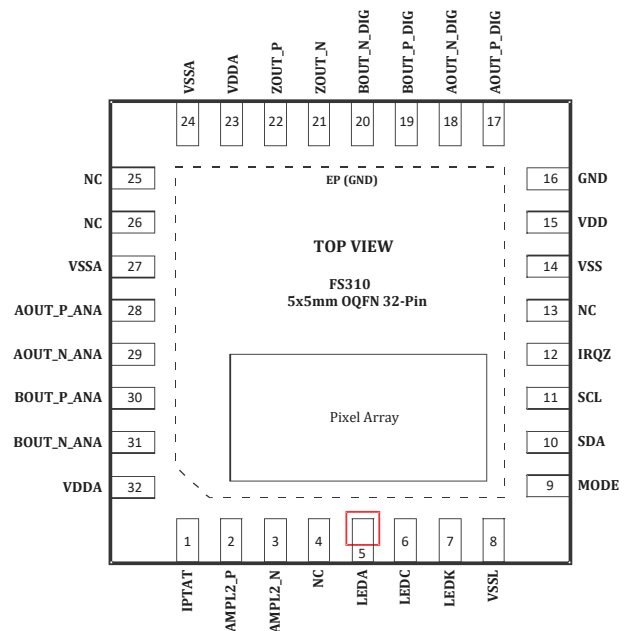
VSSA 24
VDDA 23
ZOUT_P 22
ZOUT_N 21
BOUT_N_DIG 20
BOUT_P_DIG 19
AOUT_N_DIG 18
AOUT_P_DIG 17

NC 25
NC 26
VSSA 27
AOUT_P_ANA 28
AOUT_N_ANA 29
BOUT_P_ANA 30
BOUT_N_ANA 31
VDDA 32

EP (GND)

TOP VIEW

FS310
5x5mm OQFN 32-Pin

Pixel Array

16 GND
15 VDD
14 VSS
13 NC
12 IRQZ
11 SCL
10 SDA
9 MODE

1 IPTAT
2 AMPL2_P
3 AMPL2_N
4 NC
5 LEDA
6 LEDC
7 LEDK
8 VSSL